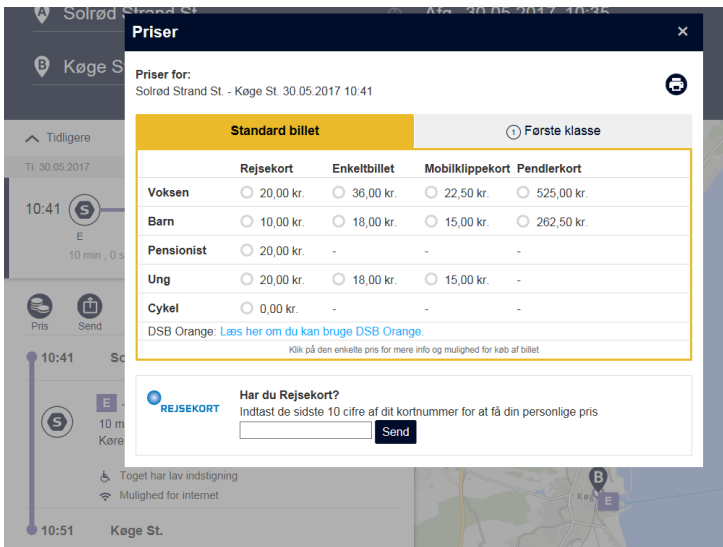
Solrød Strand St

Afg. 30.05.2017 10:35

Køge S

Tidligere

Ti. 30.05.2017

10:41

E

10 min , 0 s

Pris

Send

10:41

So

E

10 m

Køre

Toget har lav indstigning

Mulighed for internet

10:51

Køge St.

Priser

×

Priser for:
Solrød Strand St. - Køge St. 30.05.2017 10:41

Standard billet

1 Første klasse

| | Rejsekort | Enkeltbillet | Mobilklippekort | Pendlerkort |
|---|---|---|---|---|
| Voksen | 20,00 kr. | 36,00 kr. | 22,50 kr. | 525,00 kr. |
| Barn | 10,00 kr. | 18,00 kr. | 15,00 kr. | 262,50 kr. |
| Pensionist | 20,00 kr. | - | - | - |
| Ung | 20,00 kr. | 18,00 kr. | 15,00 kr. | - |
| Cykel | 0,00 kr. | - | - | - |

DSB Orange: Læs her om du kan bruge DSB Orange.

Klik på den enkelte pris for mere info og mulighed for køb af billet

REJSEKORT

Har du Rejsekort?
Indtast de sidste 10 cifre af dit kortnummer for at få din personlige pris

Send

B

E

Køge